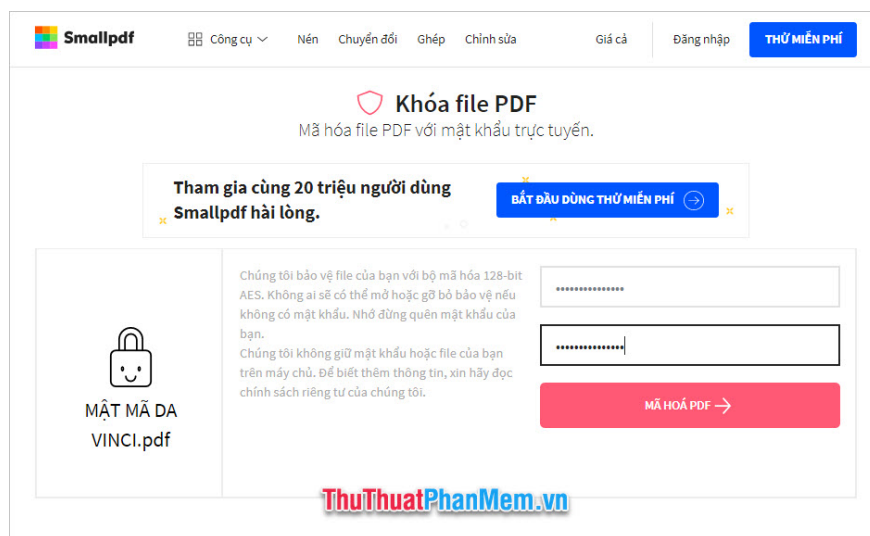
Smallpdf Công cụ Nén Chuyển đổi Ghép Chỉnh sửa Giá cả Đăng nhập THỬ MIỄN PHÍ

Khóa file PDF

Mã hóa file PDF với mật khẩu trực tuyến.

Tham gia cùng 20 triệu người dùng Smallpdf hài lòng.

BẮT ĐẦU DÙNG THỬ MIỄN PHÍ

MẬT MÃ DA VINCI.pdf

Chúng tôi bảo vệ file của bạn với bộ mã hóa 128-bit AES. Không ai sẽ có thể mở hoặc gỡ bỏ bảo vệ nếu không có mật khẩu. Nhớ đừng quên mật khẩu của bạn.

Chúng tôi không giữ mật khẩu hoặc file của bạn trên máy chủ. Để biết thêm thông tin, xin hãy đọc chính sách riêng tư của chúng tôi.

••••••••••••••

••••••••••••••

MÃ HOÁ PDF

ThuThuatPhanMem.vn